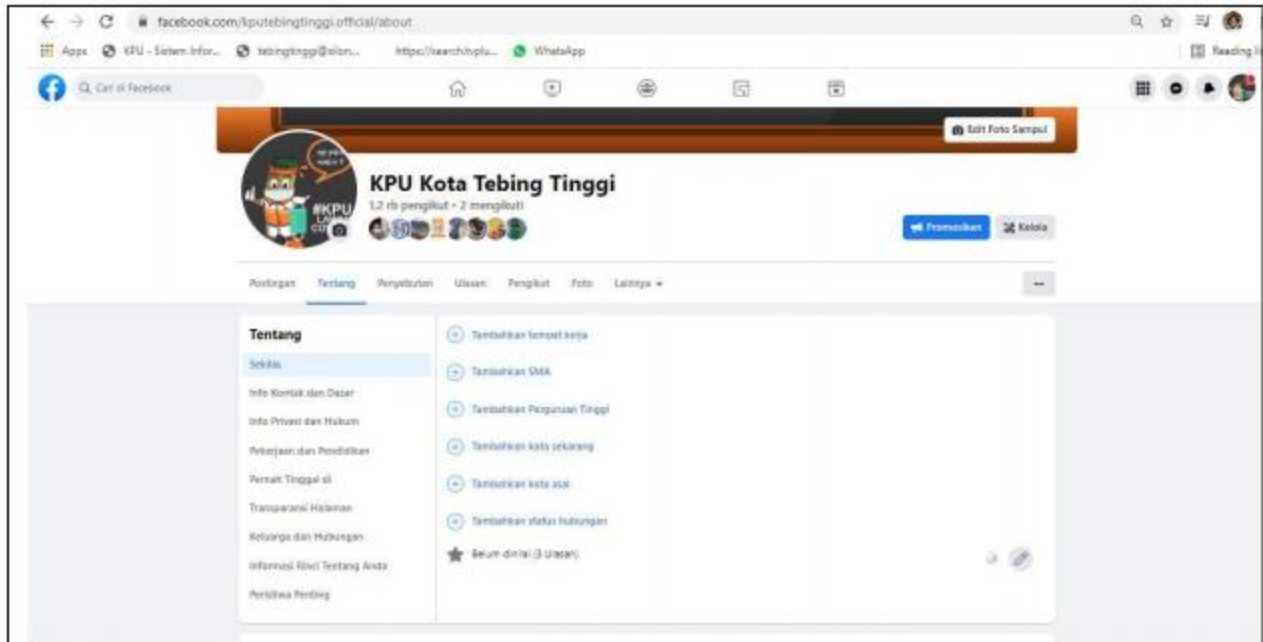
facebook.com/kputebingtinggi.official/about

Apps KPU - Sistem Infor... tebingtinggi@silon... https://search.tvplu... WhatsApp

Reading list

Cari di Facebook

Edit Foto Sampul

#KPU

KPU Kota Tebing Tinggi

1,2 rb pengikut • 2 mengikuti

Promosikan

Kelola

Postingan Tentang Penyebutan Ulasan Pengikut Foto Lainnya ▾

...

Tentang

Sekilas

Info Kontak dan Dasar

Info Privasi dan Hukum

Pekerjaan dan Pendidikan

Pernah Tinggal di

Transparansi Halaman

Keluarga dan Hubungan

Informasi Rinci Tentang Anda

Peristiwa Penting

Tambahkan tempat kerja

Tambahkan SMA

Tambahkan Perguruan Tinggi

Tambahkan kota sekarang

Tambahkan kota asal

Tambahkan status hubungan

Belum dinilai (3 Ulasan)